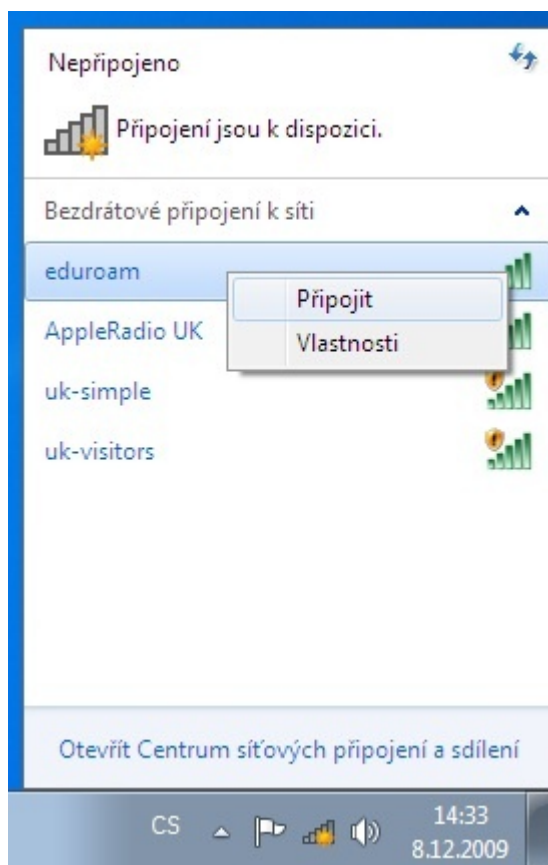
Nepřipojeno

Připojení jsou k dispozici.

Bezdrátové připojení k síti

eduroam

Připojit

Vlastnosti

AppleRadio UK

uk-simple

uk-visitors

Otevřít Centrum síťových připojení a sdílení

CS

14:33
8.12.2009